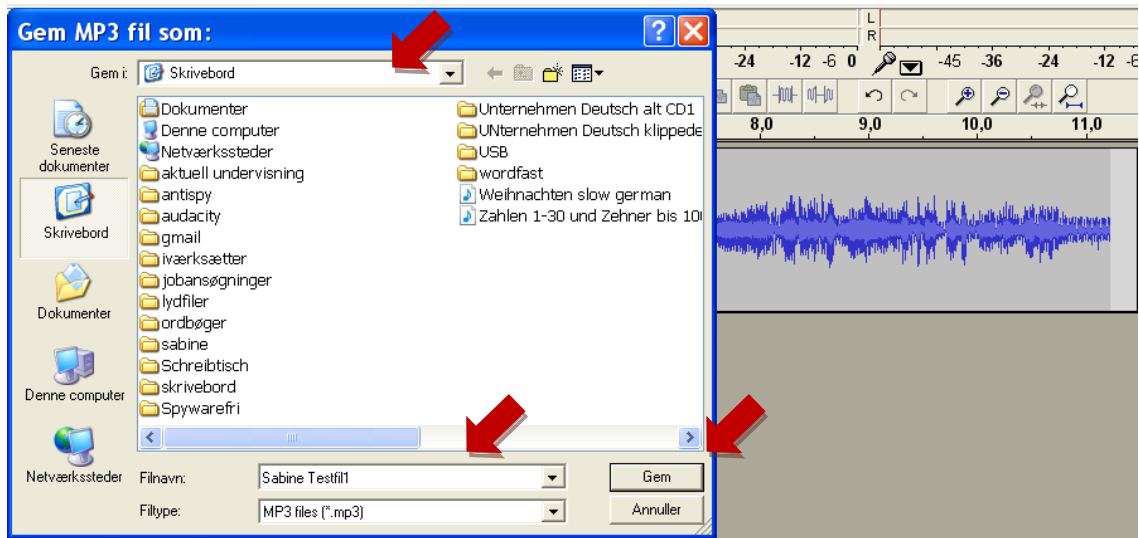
Gem MP3 fil som:

?

Gem i: Skrivebord

Seneste dokumenter

Skrivebord

Dokumenter

Denne computer

Netværkssteder

Dokumenter
Denne computer
Netværkssteder
aktuell undervisning
antispy
audacity
gmail
iværksætter
jobansøgninger
lydfiler
ordbøger
sabine
Schreibtisch
skrivebord
Spywarefri

Unternehmen Deutsch alt CD1
UNternehmen Deutsch klippede
USB
wordfast
Weihnachten slow german
Zahlen 1-30 und Zehner bis 10

Filnavn: Sabine Testfil1

Filtype: MP3 files (*.mp3)

Gem

Annuller

L
R

-24 -12 -6 0 -45 -36 -24 -12 -6

8,0 9,0 10,0 11,0